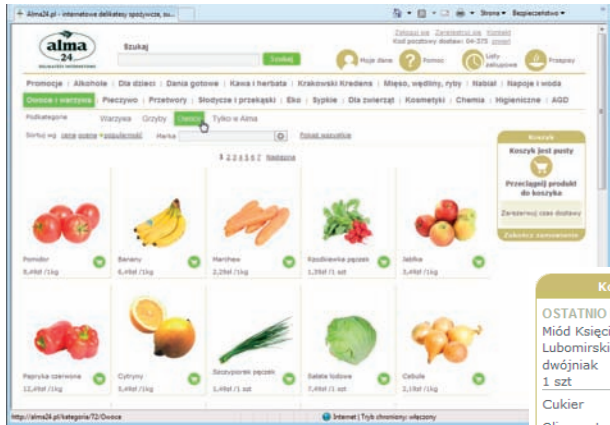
Alma24.pl - internetowe delikatesy spożywcze, su...

Strona ▾ Bezpieczeństwo ▾

alma 24

Szukaj

Szukaj

Zaloguj się Zarejestruj się Kontakt
Kod pocztowy dostawy: 04-375 zmień

Moje dane Pomoc Listy zakupowe Przepisy

Promocje | Alkohole | Dla dzieci | Dania gotowe | Kawa i herbata | Krakowski Kredens | Mięso, wędliny, ryby | Nabiał | Napoje i woda

Owoce i warzywa | Pieczywo | Przetwory | Słodycze i przekąski | Eko | Sypkie | Dla zwierząt | Kosmetyki | Chemia | Higieniczne | AGD

Podkategorie Warzywa Grzyby Owoce Tylko w Alma

Sortuj wg: ceny opisu popularności Marka Pokaż wszystkie

1 2 3 4 5 6 7 Następna

Koszyk

Koszyk jest pusty

Przeciągnij produkt do koszyka

Zarezerwuj czas dostawy

Zakończ zamówienie

Pomidor 8,49zł /1kg

Banany 6,49zł /1kg

Marchew 2,29zł /1kg

Rzodkiewka pęczek 1,39zł /1 szt

Jabłka 3,49zł /1kg

Papryka czerwona 12,49zł /1kg

Cytryny 5,49zł /1kg

Szczypiorek pęczek 1,49zł /1 szt

Sałata lodowa 7,49zł /1 szt

Cebula 2,19zł /1kg

Ko

OSTATNIO

Miód Księci
Lubomirski
dwójniak
1 szt

Cukier

http://alma24.pl/kategoria/72/Owoce

Internet | Tryb chroniony: włączony